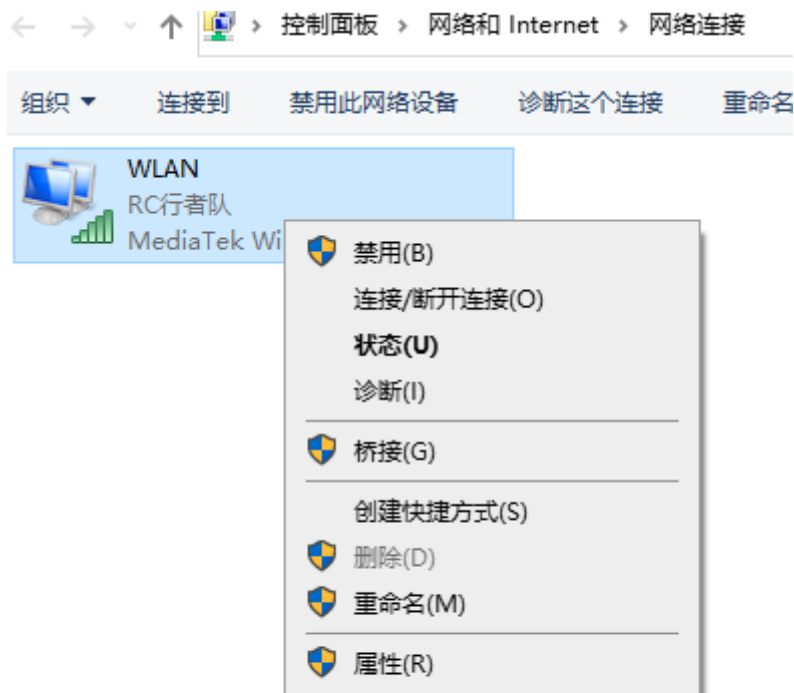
控制面板 › 网络和 Internet › 网络连接

组织 ▾ 连接到 禁用此网络设备 诊断这个连接 重命名

WLAN
RC行者队
MediaTek Wi

禁用(B)
连接/断开连接(O)
**状态(U)**
诊断(I)
桥接(G)
创建快捷方式(S)
删除(D)
重命名(M)
属性(R)